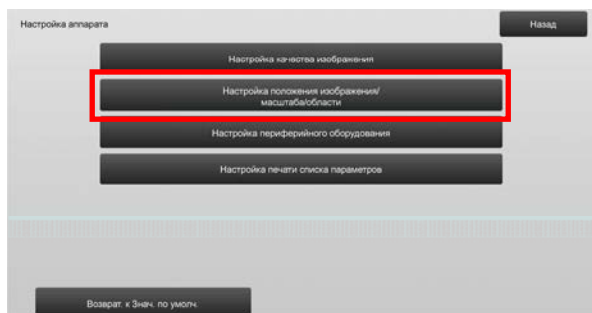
Настройка аппарата

Назад

Настройка качества изображения

Настройка положения изображения/ масштаба/области

Настройка периферийного оборудования

Настройка печати списка параметров

Возврат. к Знач. по умолч.